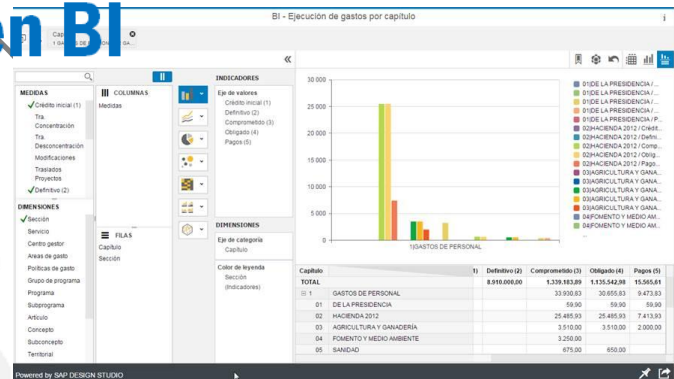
n BI

BI - Ejecución de gastos por capítulo

Cap
1 GA GA

MEDIDAS
✓Crédito inicial (1)
Tra. Concentración
Tra. Desconcentración
Modificaciones
Traslados
Proyectos
✓Definitivo (2)

DIMENSIONES
✓Sección
Servicio
Centro gestor
Areas de gasto
Políticas de gasto
Grupo de programa
Programa
Subprograma
Artículo
Concepto
Subconcepto
Territorial

COLUMNAS
Medidas

FILAS
Capítulo
Sección

INDICADORES
Eje de valores
Crédito inicial (1)
Definitivo (2)
Comprometido (3)
Obligado (4)
Pagos (5)

DIMENSIONES
Eje de categoría
Capítulo

Color de leyenda
Sección
(Indicadores)

30 000
25 000
20 000
15 000
10 000
5 000
0
1|GASTOS DE PERSONAL

01|DE LA PRESIDENCIA / ...
01|DE LA PRESIDENCIA / ...
01|DE LA PRESIDENCIA / ...
01|DE LA PRESIDENCIA / ...
01|DE LA PRESIDENCIA / P...
02|HACIENDA 2012 / Crédit...
02|HACIENDA 2012 / Defini...
02|HACIENDA 2012 / Comp...
02|HACIENDA 2012 / Oblig...
02|HACIENDA 2012 / Pago...
03|AGRICULTURA Y GANA...
03|AGRICULTURA Y GANA...
03|AGRICULTURA Y GANA...
03|AGRICULTURA Y GANA...
03|AGRICULTURA Y GANA...
04|FOMENTO Y MEDIO AM...
04|FOMENTO Y MEDIO AM...

| Capítulo | | 1) | Definitivo (2) | Comprometido (3) | Obligado (4) | Pagos (5) |
|---|---|---|---|---|---|---|
| TOTAL | | | 8.910.000,00 | 1.339.183,89 | 1.135.542,98 | 15.565,61 |
| ⊟ 1 | GASTOS DE PERSONAL | | | 33.930,83 | 30.655,83 | 9.473,83 |
| 01 | DE LA PRESIDENCIA | | | 59,90 | 59,90 | 59,90 |
| 02 | HACIENDA 2012 | | | 25.495,93 | 25.495,93 | 7.413,93 |
| 03 | AGRICULTURA Y GANADERÍA | | | 3.510,00 | 3.510,00 | 2.000,00 |
| 04 | FOMENTO Y MEDIO AMBIENTE | | | 3.250,00 | | |
| 05 | SANIDAD | | | 675,00 | 650,00 | |

Powered by SAP DESIGN STUDIO